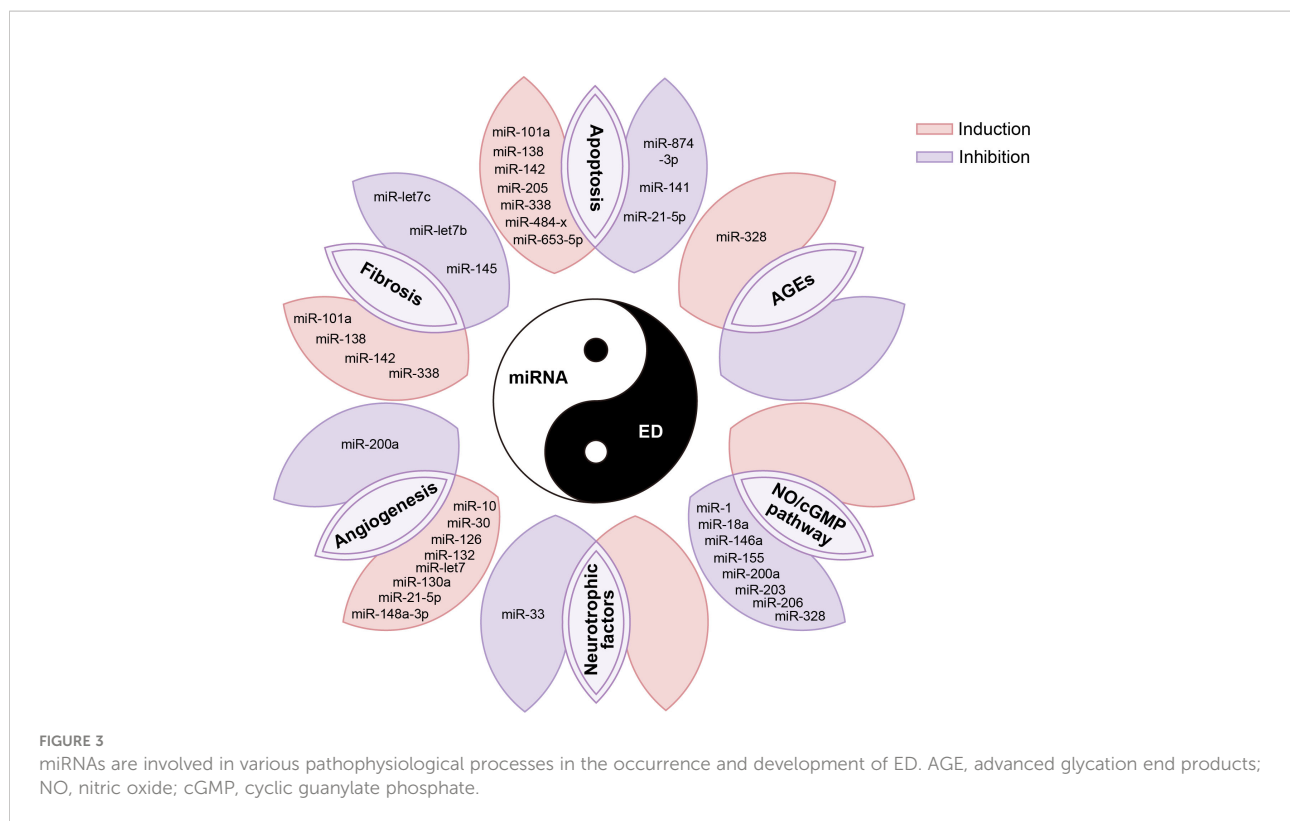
Induction
Inhibition

miR-101a
miR-138
miR-142
miR-205
miR-338
miR-484-x
miR-653-5p

Apoptosis

miR-874
-3p
miR-141
miR-21-5p

miR-328

AGEs

miR-let7c
miR-let7b
miR-145

Fibrosis

miR-101a
miR-138
miR-142
miR-338

miRNA

ED

miR-200a

Angiogenesis

miR-10
miR-30
miR-126
miR-132
miR-let7
miR-130a
miR-21-5p
miR-148a-3p

miR-33

Neurotrophic factors

NO/cGMP pathway

miR-1
miR-18a
miR-146a
miR-155
miR-200a
miR-203
miR-206
miR-328

FIGURE 3
miRNAs are involved in various pathophysiological processes in the occurrence and development of ED. AGE, advanced glycation end products; NO, nitric oxide; cGMP, cyclic guanylate phosphate.